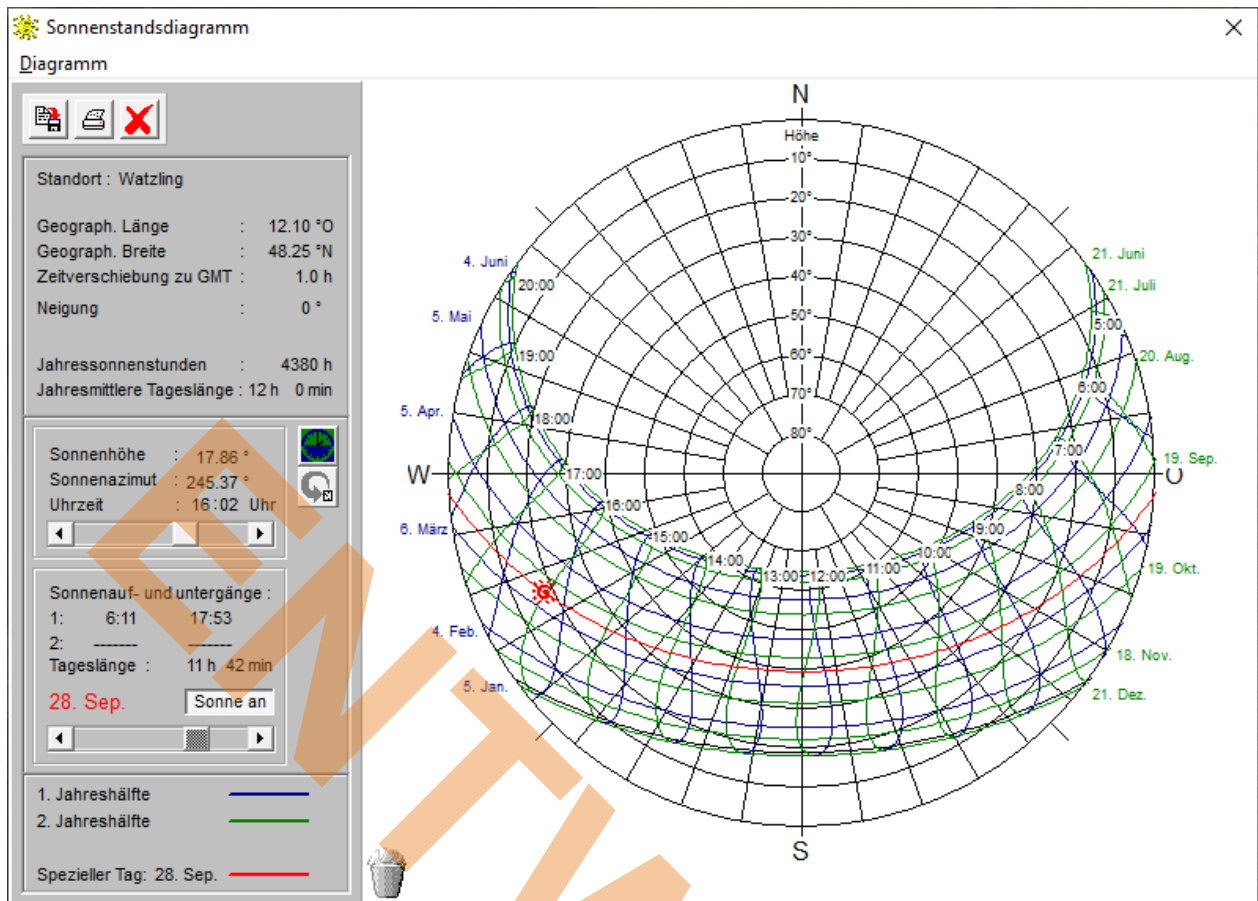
Sonnenstandsdiagramm

Diagramm

Standort : Watzling

Geograph. Länge : 12.10 °O
Geograph. Breite : 48.25 °N
Zeitverschiebung zu GMT : 1.0 h
Neigung : 0 °

Jahressonnenstunden : 4380 h
Jahresmittlere Tageslänge : 12 h 0 min

Sonnenhöhe : 17.86 °
Sonnenazimut : 245.37 °
Uhrzeit : 16 : 02 Uhr

Sonnenauf- und untergänge :
1: 6:11 17:53
2: ------- -------
Tageslänge : 11 h 42 min
28. Sep.
Sonne an

1. Jahreshälfte
2. Jahreshälfte

Spezieller Tag: 28. Sep.

N
Höhe
10°
20°
30°
40°
50°
60°
70°
80°
W
O
S

4. Juni
5. Mai
5. Apr.
6. März
4. Feb.
5. Jan.
21. Juni
21. Juli
20. Aug.
19. Sep.
19. Okt.
18. Nov.
21. Dez.

20:00
19:00
18:00
17:00
16:00
15:00
14:00
13:00
12:00
11:00
10:00
9:00
8:00
7:00
6:00
5:00